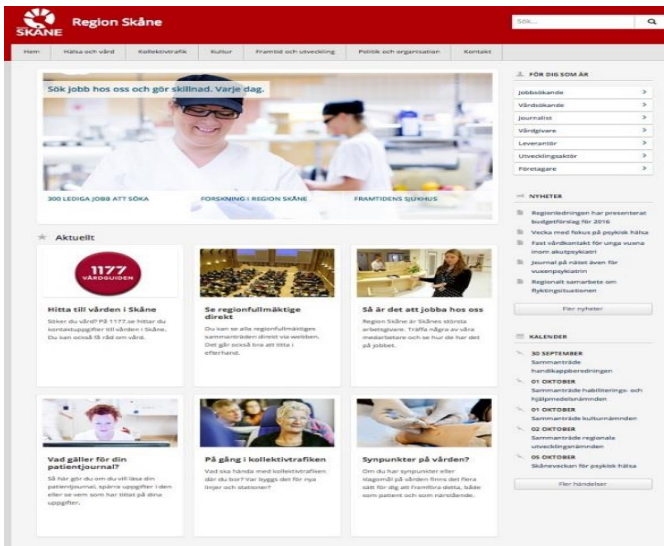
SKÅNE Region Skåne

Sök...

Hem | Hälsa och vård | Kollektivtrafik | Kultur | Framtid och utveckling | Politik och organisation | Kontakt

Sök jobb hos oss och gör skillnad. Varje dag.

300 LEDIGA JOBB ATT SÖKA | FORSKNING I REGION SKÅNE | FRAMTIDENS SJUKHUS

FÖR DIG SOM ÄR
Jobbsökande
Vårdsökande
Journalist
Vårdgivare
Leverantör
Utvecklingsaktör
Företagare

NYHETER
Regionledningen har presenterat budgetförslag för 2016
Vecka med fokus på psykisk hälsa
Fast vårdkontakt för unga vuxna inom akutpsykiatri
Journal på nätet även för vuxenpsykiatrin
Regionalt samarbete om flyktingsituationen
Fler nyheter

Aktuellt

1177 VÅRDGUIDEN

Hitta till vården i Skåne
Söker du vård? På 1177 se hittar du kontaktuppgifter till vården i Skåne. Du kan också få råd om vård.

Se regionfullmäktige direkt
Du kan se alla regionfullmäktiges sammanträden direkt via webben. Det går också bra att titta i efterhand.

Så är det att jobba hos oss
Region Skåne är Skånes största arbetsgivare. Träffa några av våra medarbetare och se hur de har det på jobbet.

KALENDER
30 SEPTEMBER
Sammanträde handikappberedningen
01 OKTOBER
Sammanträde habiliterings- och hjälpmedelsnämnden
01 OKTOBER
Sammanträde kulturnämnden
02 OKTOBER
Sammanträde regionala utvecklingsnämnden
05 OKTOBER
Skåneveckan för psykisk hälsa
Fler händelser

Vad gäller för din patientjournal?
Så här gör du om du vill läsa din patientjournal, spärra uppgifter i den eller se vem som har tittat på dina uppgifter.

På gång i kollektivtrafiken
Vad ska hända med kollektivtrafiken där du bor? Var byggs det för nya linjer och stationer?

Synpunkter på vården?
Om du har synpunkter eller klagomål på vården finns det flera sätt för dig att framföra detta, både som patient och som närstående.